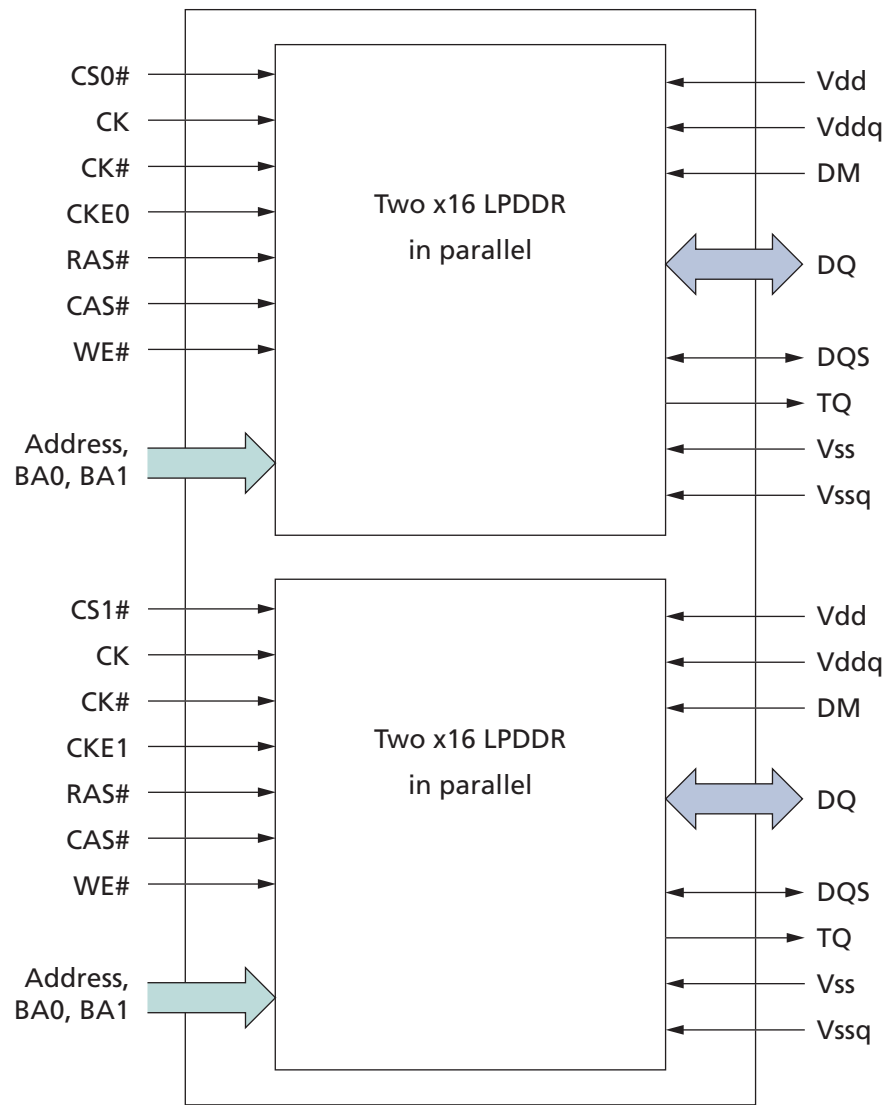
CS0#
CK
CK#
CKE0
RAS#
CAS#
WE#
Address, BA0, BA1

Two x16 LPDDR in parallel

Vdd
Vddq
DM
DQ
DQS
TQ
Vss
Vssq

CS1#
CK
CK#
CKE1
RAS#
CAS#
WE#
Address, BA0, BA1

Two x16 LPDDR in parallel

Vdd
Vddq
DM
DQ
DQS
TQ
Vss
Vssq